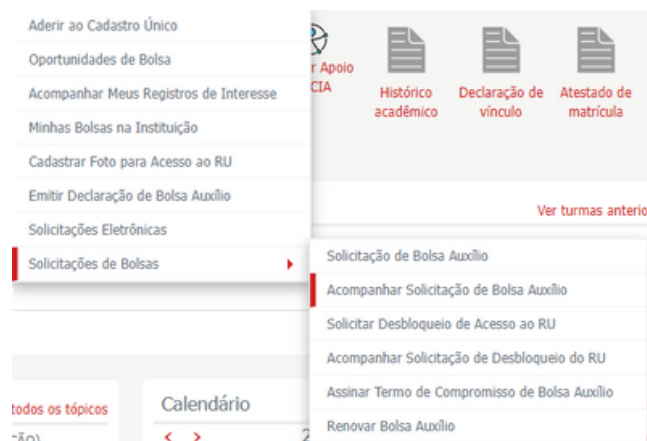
Aderir ao Cadastro Único
Oportunidades de Bolsa
Acompanhar Meus Registros de Interesse
Minhas Bolsas na Instituição
Cadastrar Foto para Acesso ao RU
Emitir Declaração de Bolsa Auxílio
Solicitações Eletrônicas
Solicitações de Bolsas

r Apoio
CIA

Histórico acadêmico

Declaração de vínculo

Atestado de matrícula

Ver turmas anterio

Solicitação de Bolsa Auxílio
Acompanhar Solicitação de Bolsa Auxílio
Solicitar Desbloqueio de Acesso ao RU
Acompanhar Solicitação de Desbloqueio do RU
Assinar Termo de Compromisso de Bolsa Auxílio
Renovar Bolsa Auxílio

todos os tópicos
ção)

Calendário
< >
2